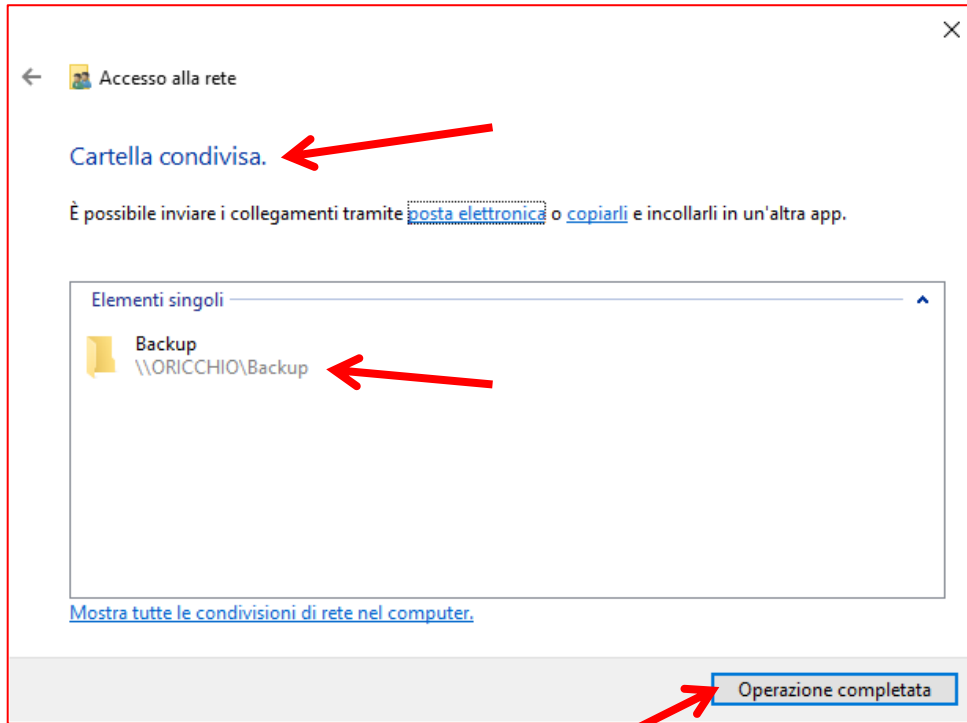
Accesso alla rete

Cartella condivisa.

È possibile inviare i collegamenti tramite posta elettronica o copiarli e incollarli in un'altra app.

Elementi singoli

Backup
\\ORICCHIO\Backup

Mostra tutte le condivisioni di rete nel computer.

Operazione completata